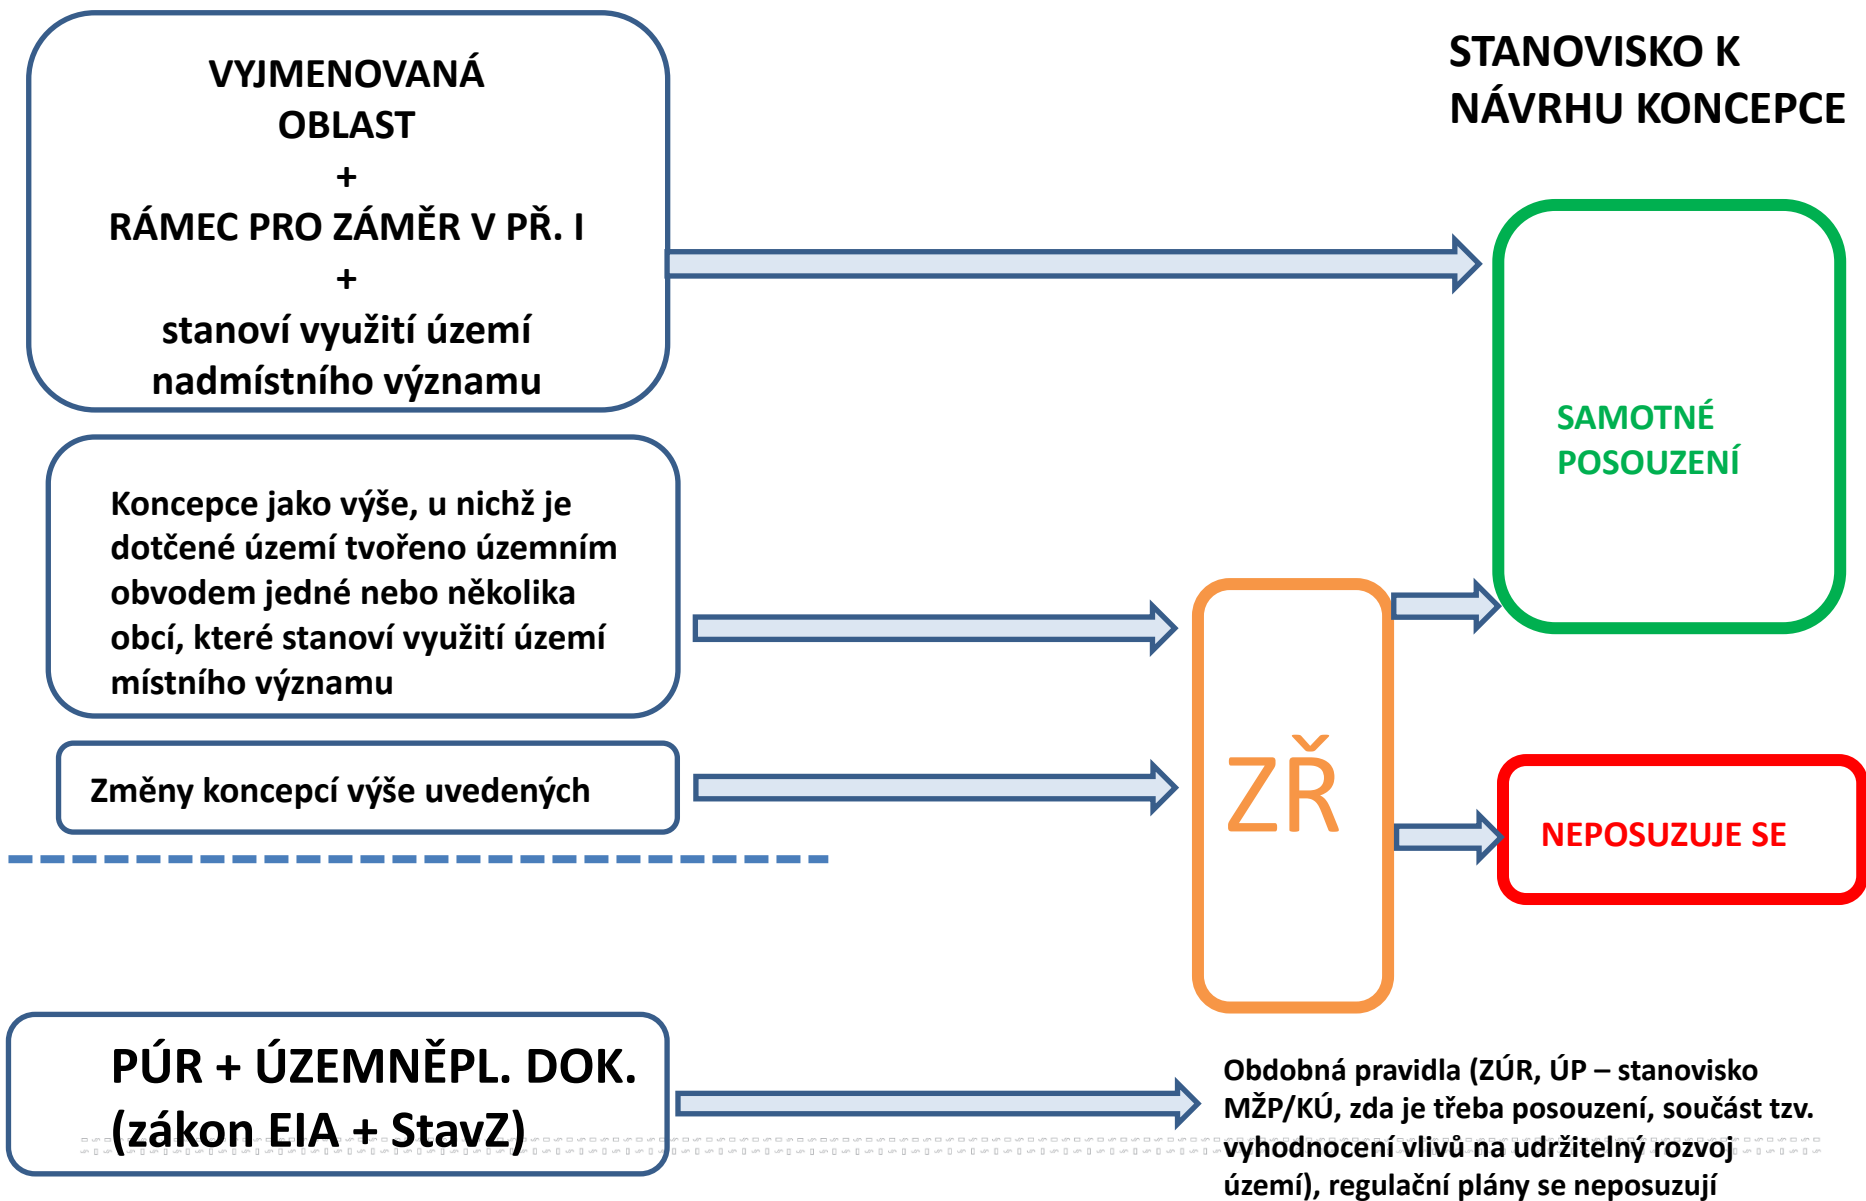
VYJMENOVANÁ OBLAST
+
RÁMEC PRO ZÁMĚR V PŘ. I
+
stanoví využití území nadmístního významu

STANOVISKO K NÁVRHU KONCEPCE

SAMOTNÉ POSOUZENÍ

Koncepce jako výše, u nichž je dotčené území tvořeno územním obvodem jedné nebo několika obcí, které stanoví využití území místního významu

Změny koncepcí výše uvedených

ZŘ

NEPOSUZUJE SE

PÚR + ÚZEMNĚPL. DOK. (zákon EIA + StavZ)

Obdobná pravidla (ZÚR, ÚP – stanovisko MŽP/KÚ, zda je třeba posouzení, součást tzv. vyhodnocení vlivů na udržitelný rozvoj území), regulační plány se neposuzují